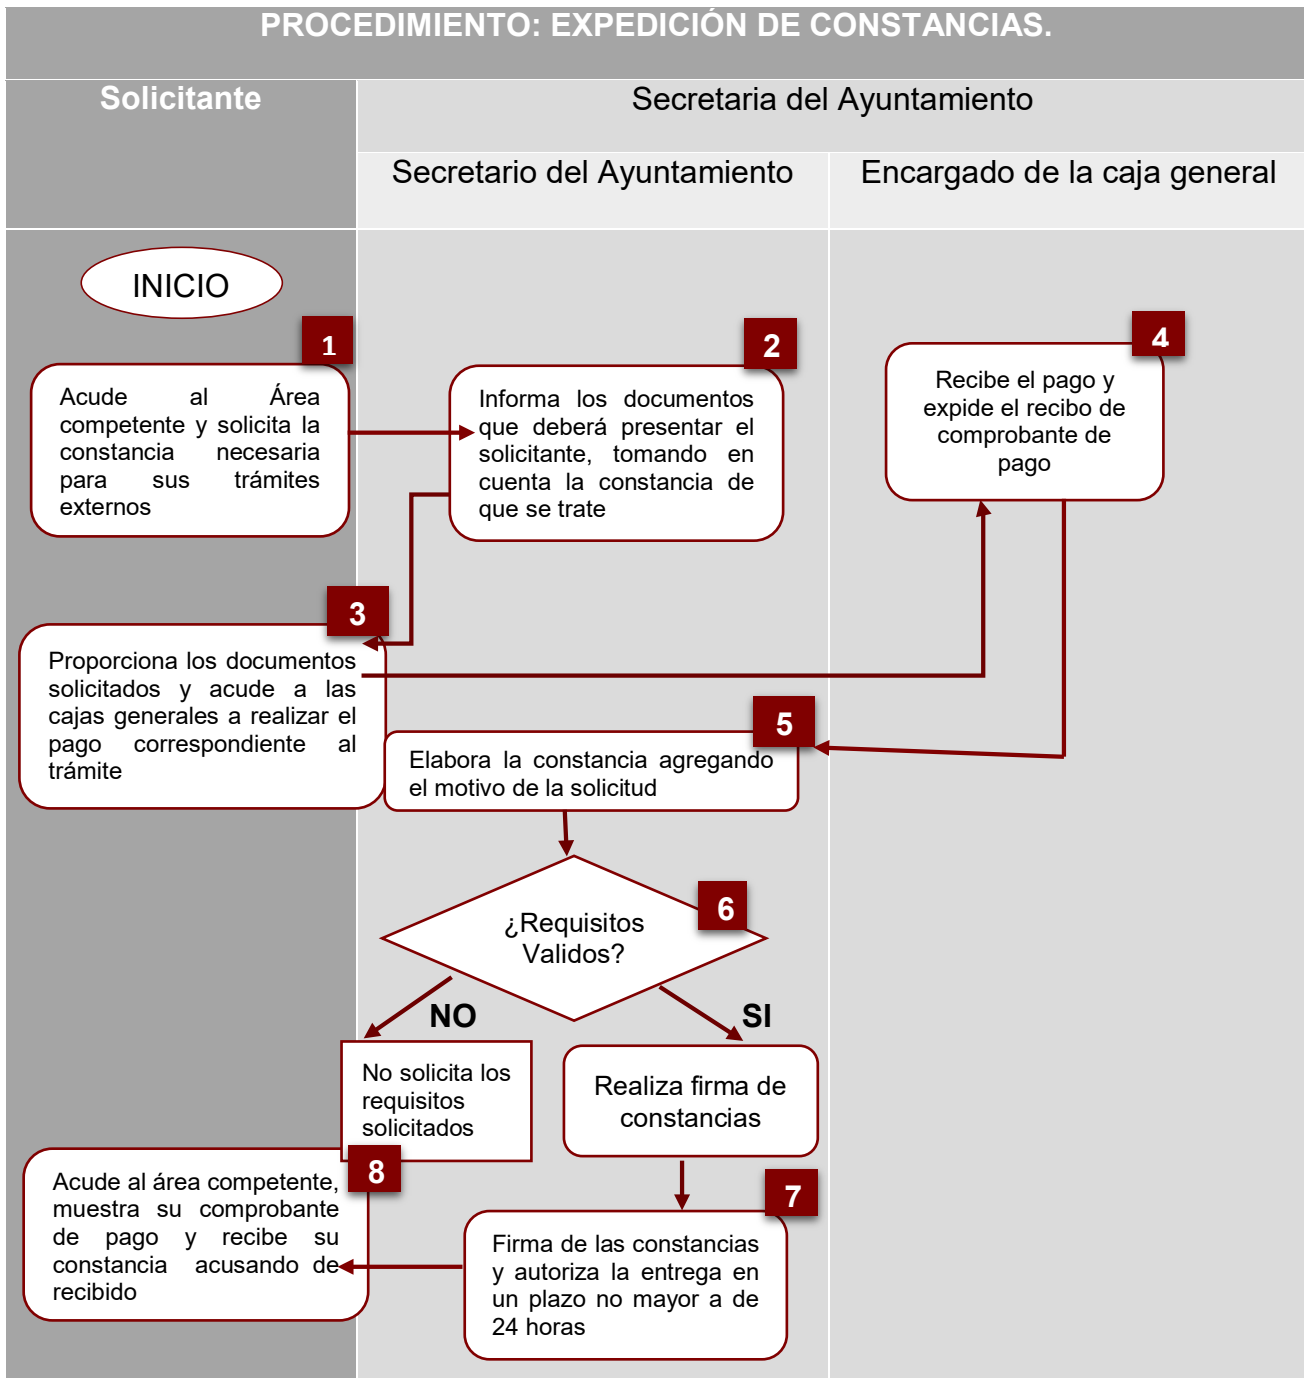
PROCEDIMIENTO: EXPEDICIÓN DE CONSTANCIAS.

Solicitante

Secretaria del Ayuntamiento

Secretario del Ayuntamiento

Encargado de la caja general

INICIO

1

Acude al Área competente y solicita la constancia necesaria para sus trámites externos

2

Informa los documentos que deberá presentar el solicitante, tomando en cuenta la constancia de que se trate

4

Recibe el pago y expide el recibo de comprobante de pago

3

Proporciona los documentos solicitados y acude a las cajas generales a realizar el pago correspondiente al trámite

5

Elabora la constancia agregando el motivo de la solicitud

6

¿Requisitos Validos?

NO

SI

No solicita los requisitos solicitados

Realiza firma de constancias

8

Acude al área competente, muestra su comprobante de pago y recibe su constancia acusando de recibido

7

Firma de las constancias y autoriza la entrega en un plazo no mayor a de 24 horas